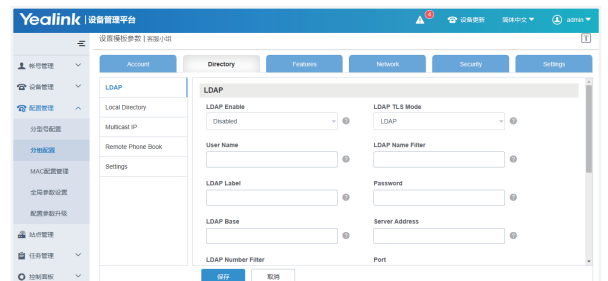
Yealink | 设备管理平台

4

设备更新

简体中文

admin

帐号管理

设备管理

配置管理

分型号配置

分组配置

MAC配置管理

全局参数设置

配置参数升级

站点管理

任务管理

控制面板

设置模板参数 | 客服小组

Account

Directory

Features

Network

Security

Settings

LDAP

Local Directory

Multicast IP

Remote Phone Book

Settings

LDAP

LDAP Enable

Disabled

LDAP TLS Mode

LDAP

User Name

LDAP Name Filter

LDAP Label

Password

LDAP Base

Server Address

LDAP Number Filter

Port

保存

取消